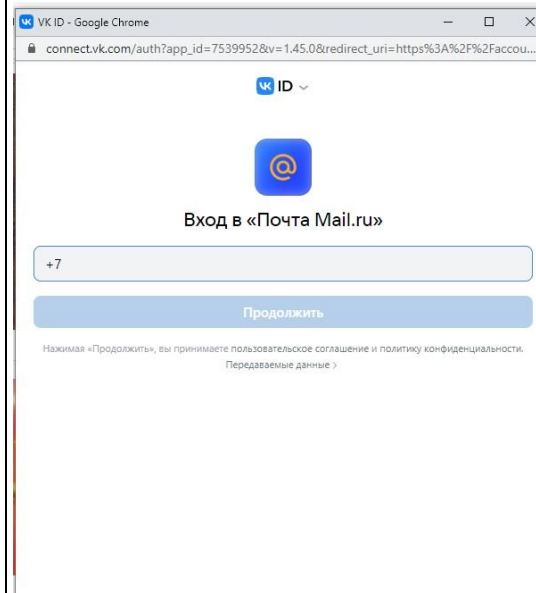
VK ID - Google Chrome

connect.vk.com/auth?app_id=7539952&v=1.45.0&redirect_uri=https%3A%2F%2Faccou...

ID

@

Вход в «Почта Mail.ru»

+7

Продолжить

Нажимая «Продолжить», вы принимаете пользовательское соглашение и политику конфиденциальности.
Передаваемые данные >